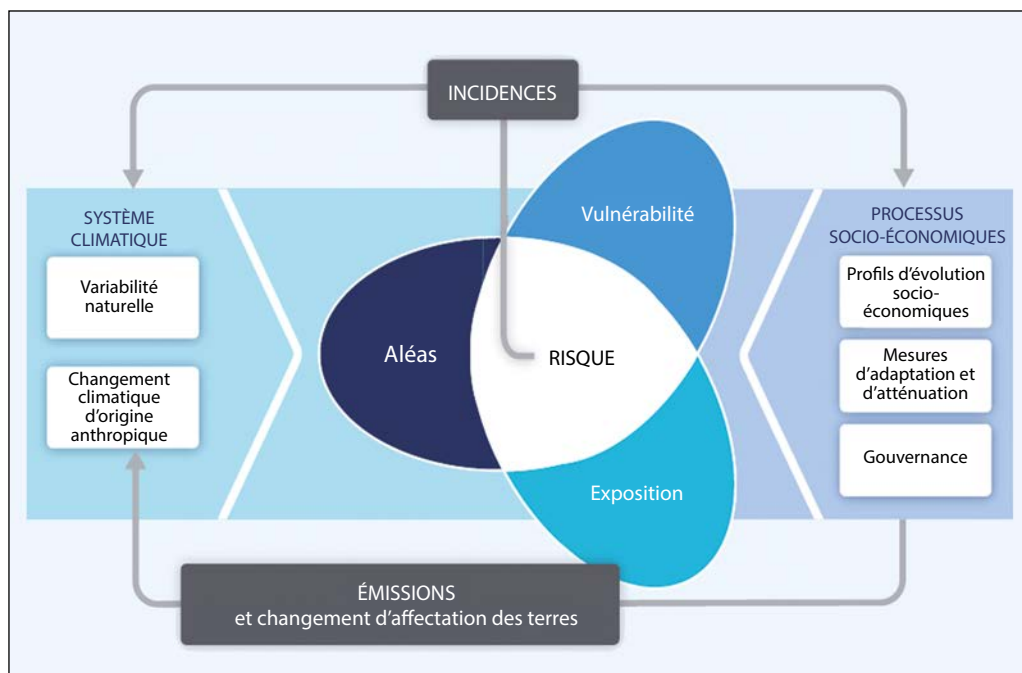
INCIDENCES

SYSTÈME CLIMATIQUE

Variabilité naturelle

Changement climatique d'origine anthropique

Vulnérabilité

Aléas

RISQUE

Exposition

PROCESSUS SOCIO-ÉCONOMIQUES

Profils d'évolution socio-économiques

Mesures d'adaptation et d'atténuation

Gouvernance

ÉMISSIONS
et changement d'affectation des terres